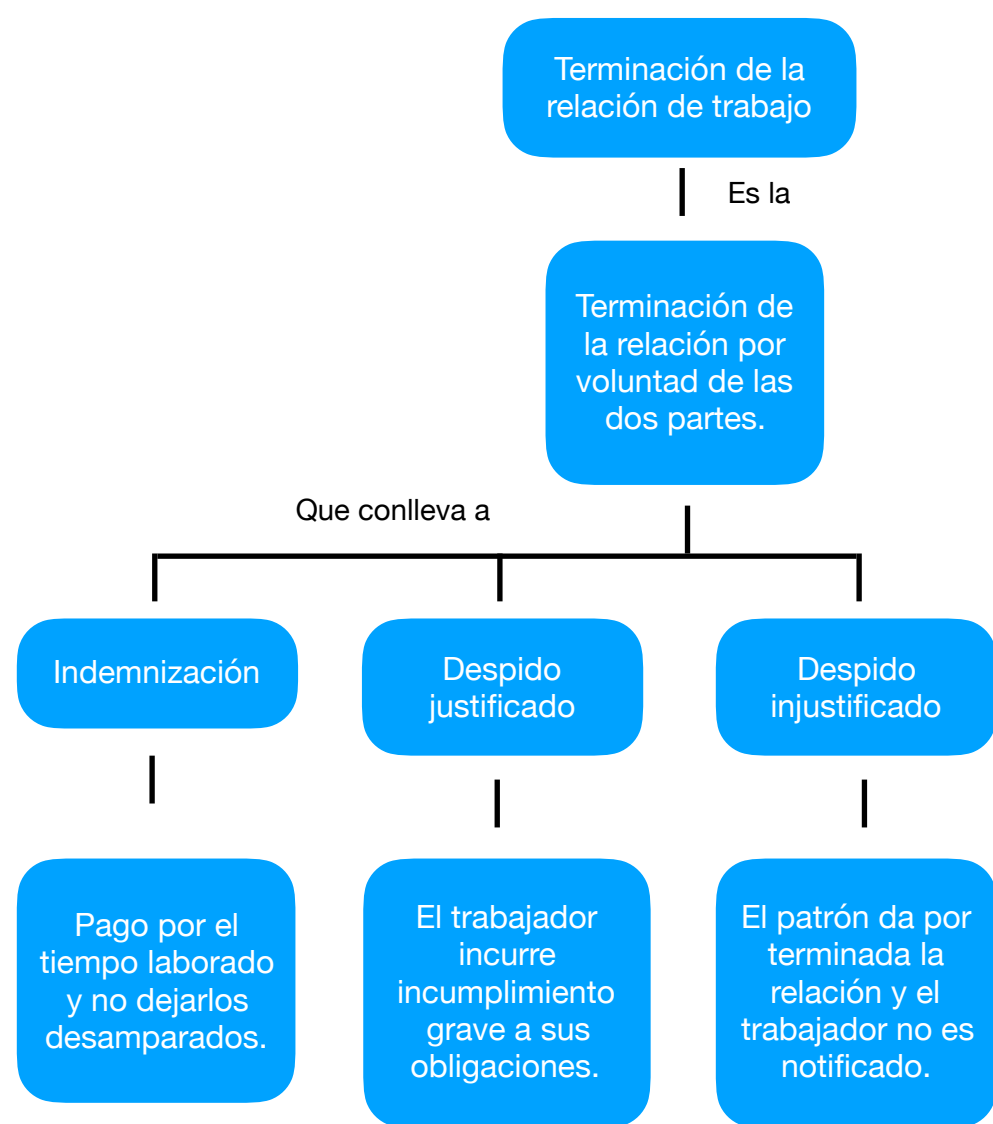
Terminación de la relación de trabajo

Es la

Terminación de la relación por voluntad de las dos partes.

Que conlleva a

Indemnización

Despido justificado

Despido injustificado

Pago por el tiempo laborado y no dejarlos desamparados.

El trabajador incurre incumplimiento grave a sus obligaciones.

El patrón da por terminada la relación y el trabajador no es notificado.